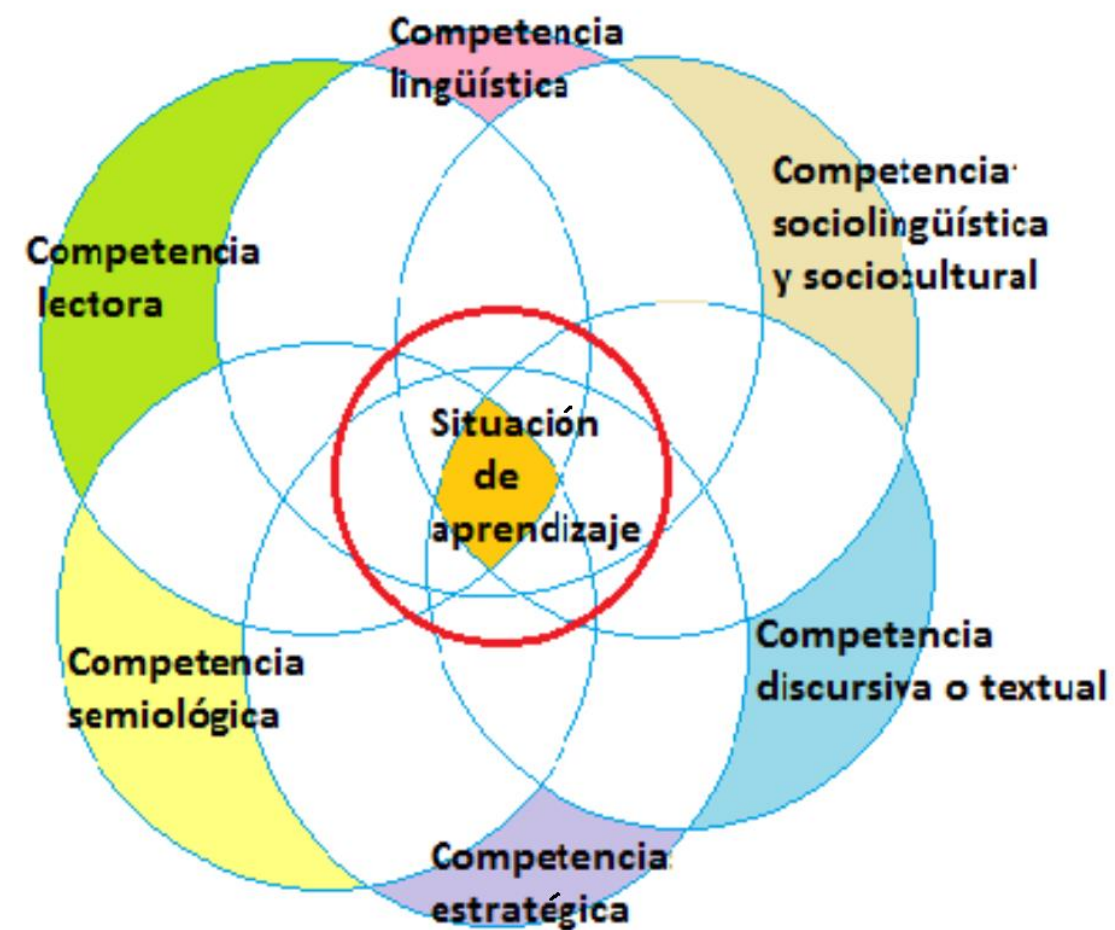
Competencia lingüística

Competencia sociolingüística y sociocultural

Competencia lectora

Situación de aprendizaje

Competencia semiológica

Competencia discursiva o textual

Competencia estratégica